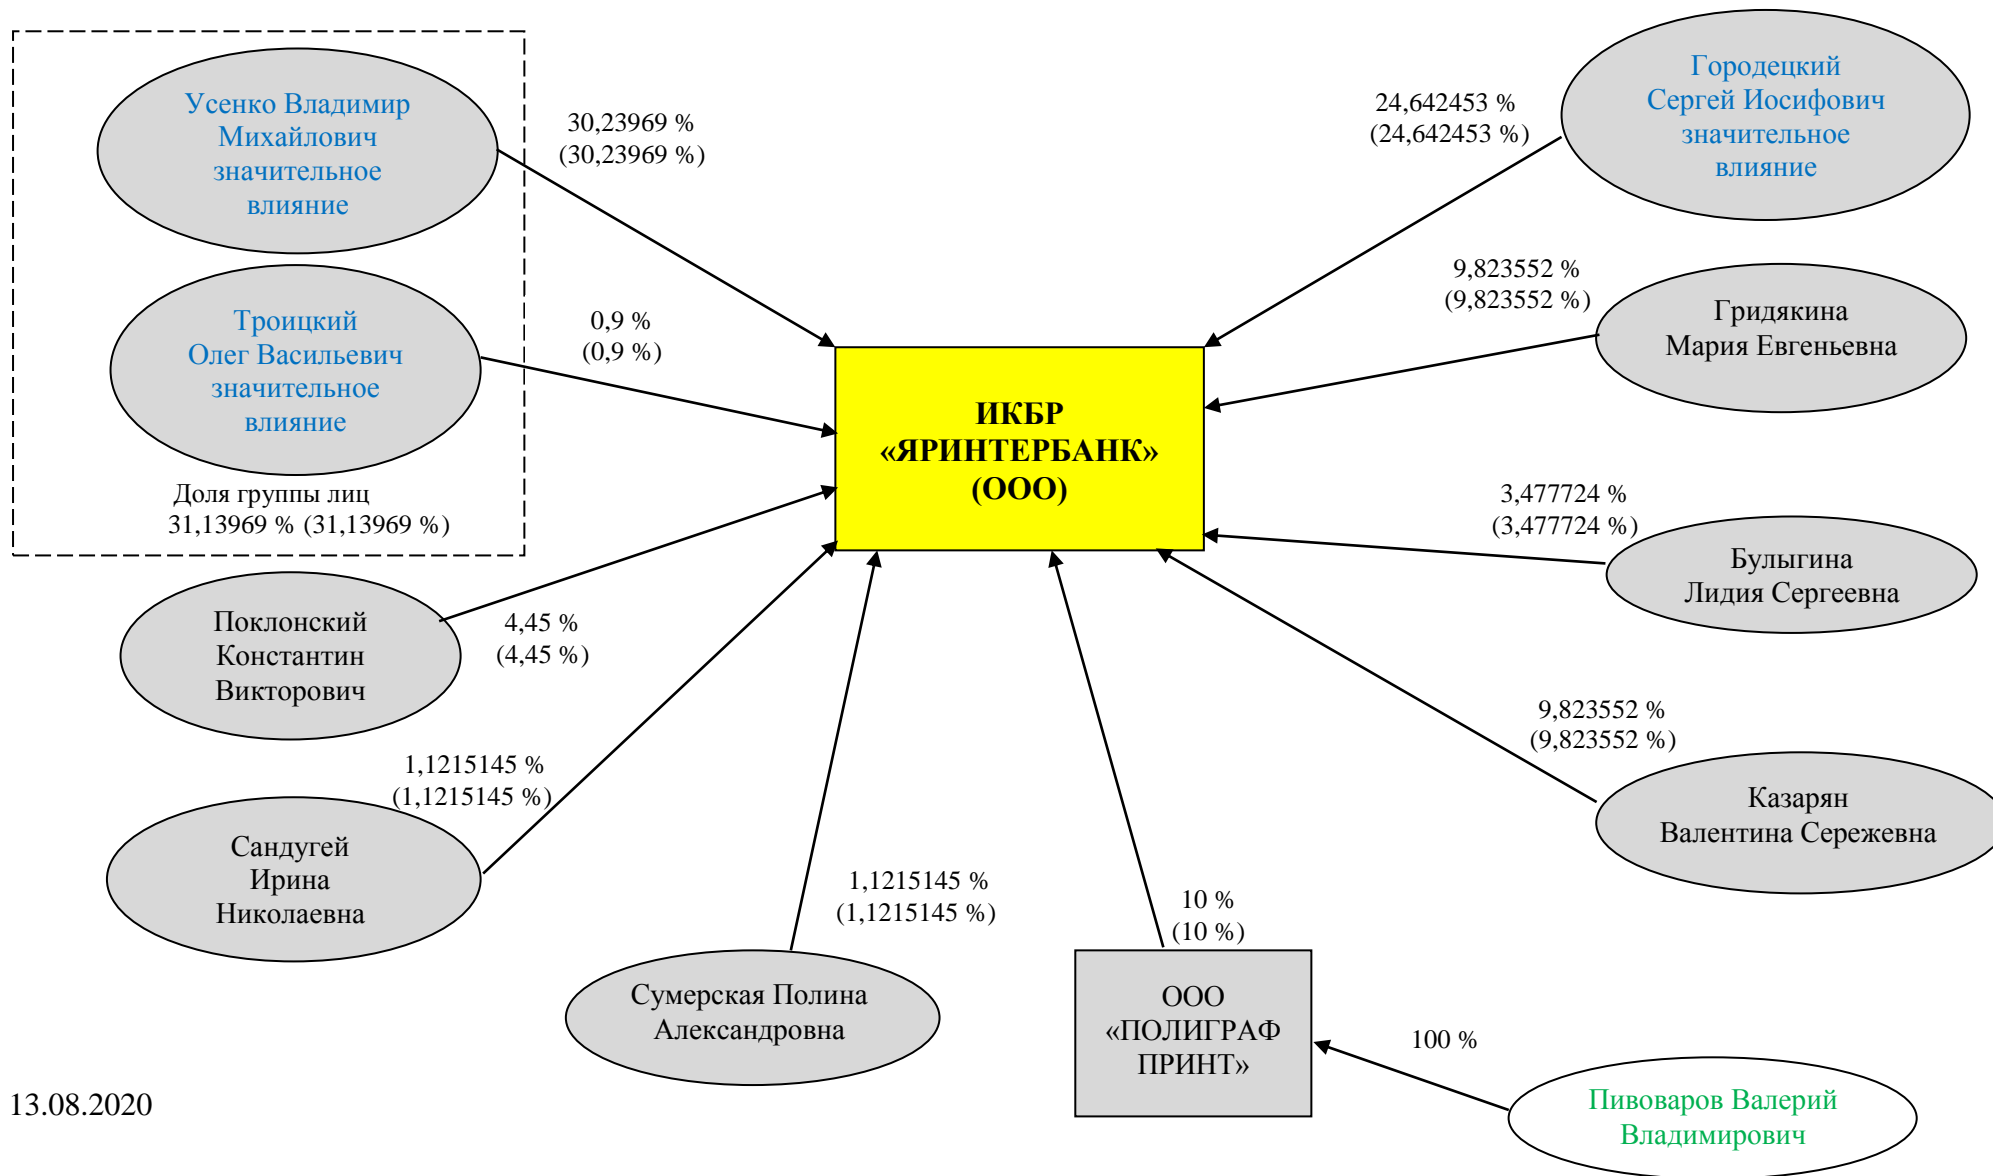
Усенко Владимир Михайлович значительное влияние

30,23969 %
(30,23969 %)

Троицкий Олег Васильевич значительное влияние

0,9 %
(0,9 %)

Доля группы лиц
31,13969 % (31,13969 %)

Городецкий Сергей Иосифович значительное влияние

24,642453 %
(24,642453 %)

9,823552 %
(9,823552 %)

Гридякина Мария Евгеньевна

ИКБР «ЯРИНТЕРБАНК» (ООО)

3,477724 %
(3,477724 %)

Булыгина Лидия Сергеевна

Поклонский Константин Викторович

4,45 %
(4,45 %)

1,1215145 %
(1,1215145 %)

Сандугей Ирина Николаевна

9,823552 %
(9,823552 %)

Казарян Валентина Сережевна

1,1215145 %
(1,1215145 %)

10 %
(10 %)

Сумерская Полина Александровна

ООО «ПОЛИГРАФ ПРИНТ»

100 %

Пивоваров Валерий Владимирович

13.08.2020